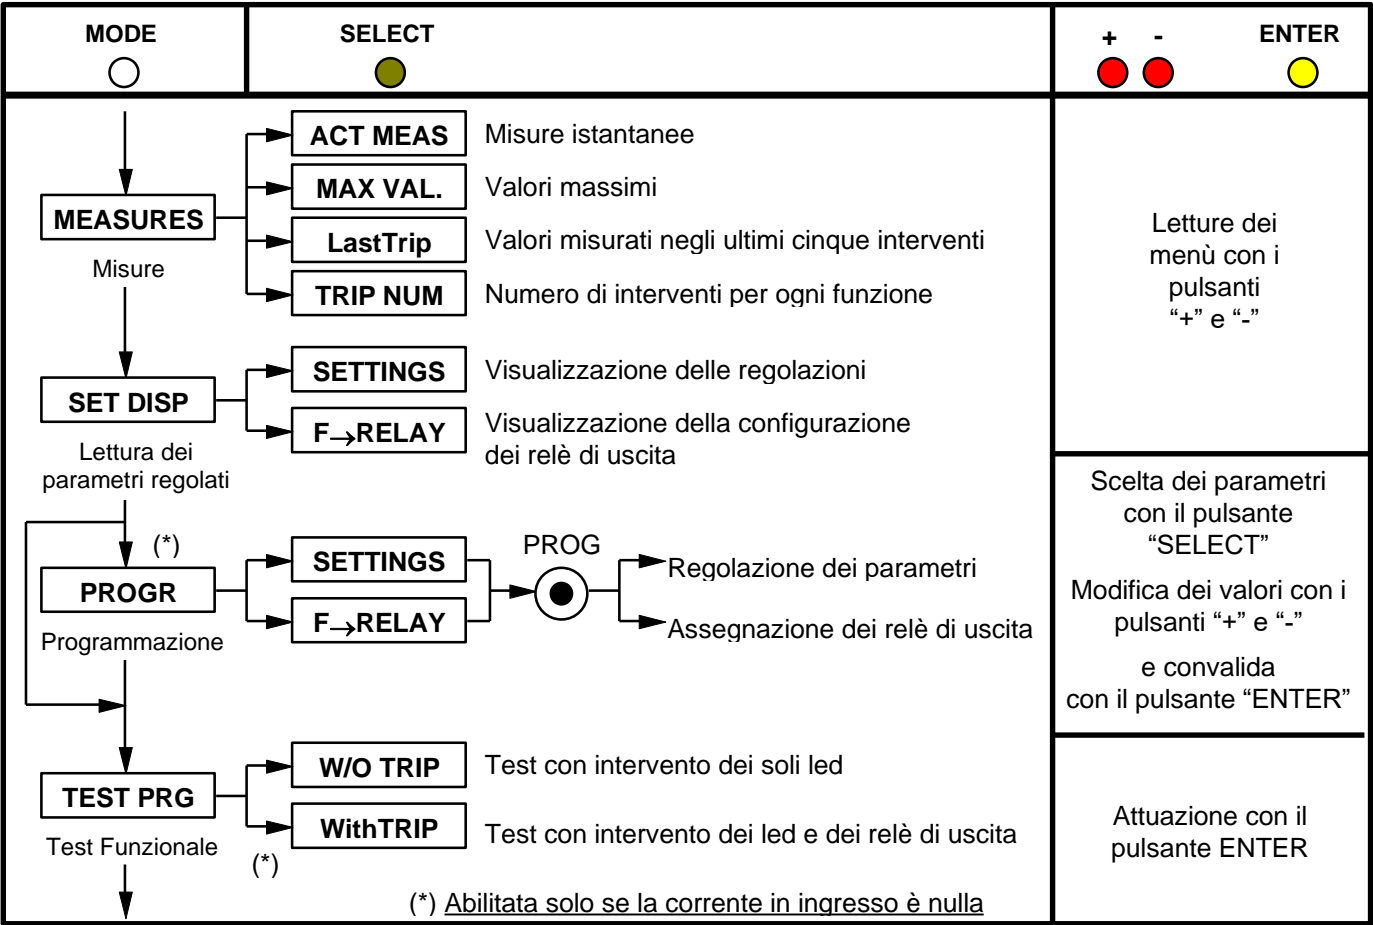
MODE

SELECT

+ -

ENTER

MEASURES
Misure

ACT MEAS
Misure istantanee

MAX VAL.
Valori massimi

LastTrip
Valori misurati negli ultimi cinque interventi

TRIP NUM
Numero di interventi per ogni funzione

Letture dei menù con i pulsanti "+" e "-"

SET DISP
Lettura dei parametri regolati

SETTINGS
Visualizzazione delle regolazioni

F$\rightarrow$RELAY
Visualizzazione della configurazione dei relè di uscita

(*)

PROGR
Programmazione

SETTINGS

F$\rightarrow$RELAY

PROG

Regolazione dei parametri

Assegnazione dei relè di uscita

Scelta dei parametri con il pulsante "SELECT"

Modifica dei valori con i pulsanti "+" e "-"

e convalida con il pulsante "ENTER"

TEST PRG
Test Funzionale

W/O TRIP
Test con intervento dei soli led

WithTRIP
Test con intervento dei led e dei relè di uscita

(*)

Attuazione con il pulsante ENTER

(*) Abilitata solo se la corrente in ingresso è nulla